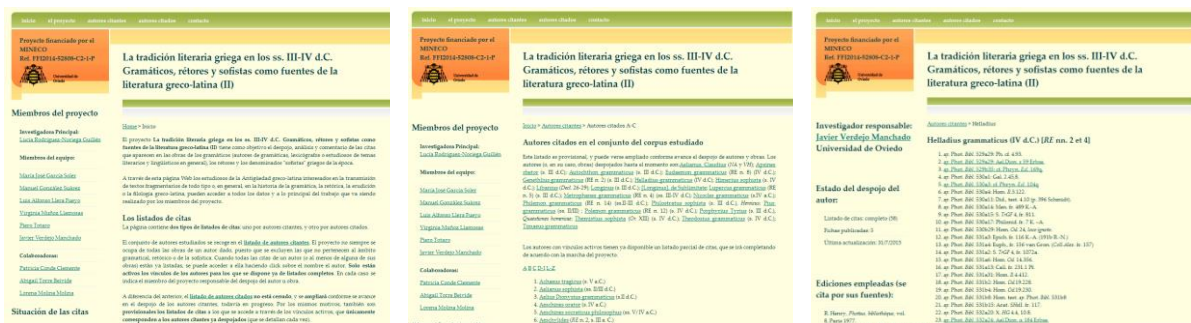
inicio el proyecto autores citados autores citados contacto

Proyecto financiado por el MINECO Ref. FFI2014-52808-C2-1-P

Universidad de Oviedo

La tradición literaria griega en los ss. III-IV d.C. Gramáticos, rétores y sofistas como fuentes de la literatura greco-latina (II)

Miembros del proyecto

Investigadora Principal: Lucía Rodríguez-Noriega Guillén

Miembros del equipo:

María José García Soler

Manuel González Suárez

Luis Alfonso Llera Fueyo

Virginia Muñoz Llamosas

Piero Totaro

Javier Verdejo Manchado

Situación de las citas

Home > Inicio

El proyecto La tradición literaria griega en los ss. III-IV d.C. Gramáticos, rétores y sofistas como fuentes de la literatura greco-latina (II) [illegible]

A través de esta página Web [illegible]

Los listados de citas

La página contiene dos tipos de listados de citas: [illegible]

El conjunto de autores estudiados se recoge en el listado de autores citados. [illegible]

A diferencia del anterior, el listado de autores citados no está cerrado, y se ampliará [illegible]

inicio el proyecto autores citados autores citados contacto

Proyecto financiado por el MINECO Ref. FFI2014-52808-C2-1-P

La tradición literaria griega en los ss. III-IV d.C. Gramáticos, rétores y sofistas como fuentes de la literatura greco-latina (II)

Miembros del proyecto

Investigadora Principal: Lucía Rodríguez-Noriega Guillén

Miembros del equipo:

María José García Soler

Manuel González Suárez

Luis Alfonso Llera Fueyo

Virginia Muñoz Llamosas

Piero Totaro

Javier Verdejo Manchado

Colaboradoras:

Patricia Conde Clemente

Abigail Torre Batrida

Lorena Molina Molina

Inicio > Autores citados > Autores citados A-C

Autores citados en el conjunto del corpus estudiado

Este listado es provisional, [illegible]

Los autores con vínculos activos tienen ya disponible un listado parcial de citas, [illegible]

A B C D-J L-Z

1. Achaeus tragicus (s. V a.C.)
2. Aelianus sophista (ss. II/III d.C.)
3. Aelius Dionysius grammaticus (s.II d.C.)
4. Aeschines orator (s. IV a.C.)
5. Aeschines socraticus philosophus (ss. V/IV a.C.)
6. Aeschylus (ss. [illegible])

inicio el proyecto autores citados autores citados contacto

Proyecto financiado por el MINECO Ref. FFI2014-52808-C2-1-P

La tradición literaria griega en los ss. III-IV d.C. Gramáticos, rétores y sofistas como fuentes de la literatura greco-latina (II)

Investigador responsable: Javier Verdejo Manchado Universidad de Oviedo

Estado del despojo del autor:

Listado de citas: completo (38)

Fichas publicadas: 3

Última actualización: 31/7/2015

Ediciones empleadas (se cita por sus fuentes):

R. Henry, Photius, Bibliothèque, vol. 8, Paris 1977.

Autores citados > Helladius

Helladius grammaticus (IV d.C.) [RE nn. 2 et 4]

1. ap. Phot. Bibl. 529a29: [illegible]
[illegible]